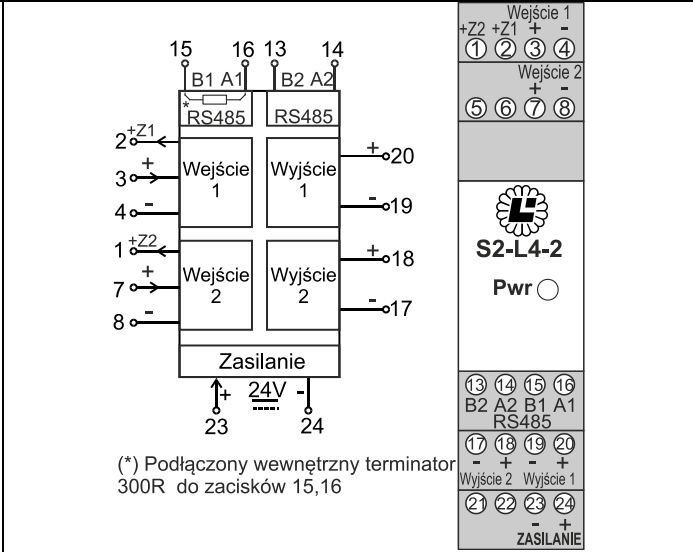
15 16 13 14

B1 A1 B2 A2

* RS485 RS485

2 +Z1

3 +

4 -

Wejście 1

Wyjście 1

+ 20

- 19

1 +Z2

7 +

8 -

Wejście 2

Wyjście 2

+ 18

- 17

Zasilanie

+ 24V -

23 24

(*) Podłączony wewnętrzny terminator 300R do zacisków 15,16

Wejście 1
+Z2 +Z1 + -
① ② ③ ④

Wejście 2
+ -
⑤ ⑥ ⑦ ⑧

S2-L4-2

Pwr

⑬ ⑭ ⑮ ⑯
B2 A2 B1 A1
RS485

⑰ ⑱ ⑲ ⑳
- + - +
Wyjście 2 Wyjście 1

㉑ ㉒ ㉓ ㉔
- +
ZASILANIE